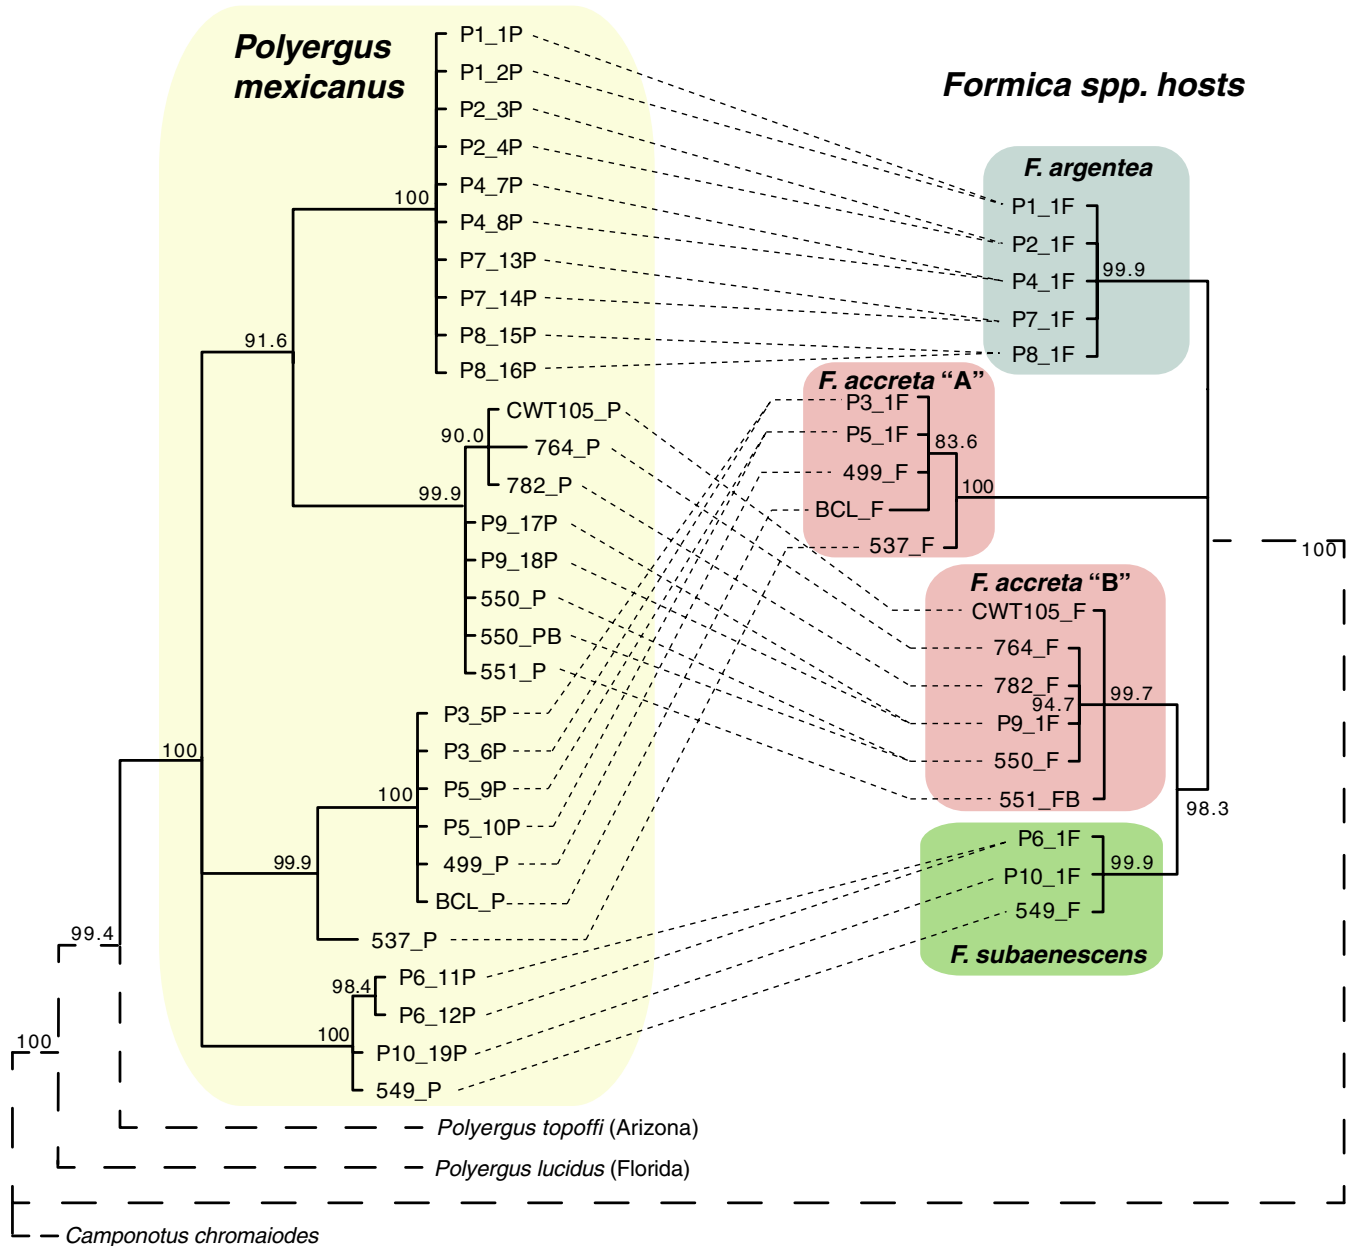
Polyergus mexicanus

Formica spp. hosts

P1_1P
P1_2P
P2_3P
P2_4P
P4_7P
P4_8P
P7_13P
P7_14P
P8_15P
P8_16P
100
91.6
CWT105_P
764_P
782_P
90.0
99.9
P9_17P
P9_18P
550_P
550_PB
551_P
P3_5P
P3_6P
P5_9P
P5_10P
499_P
BCL_P
537_P
100
100
99.9
P6_11P
P6_12P
P10_19P
549_P
98.4
100
99.4
100

F. argentea
P1_1F
P2_1F
P4_1F
P7_1F
P8_1F
99.9

F. accreta "A"
P3_1F
P5_1F
499_F
BCL_F
537_F
83.6
100

F. accreta "B"
CWT105_F
764_F
782_F
P9_1F
550_F
551_FB
94.7
99.7
100
98.3

P6_1F
P10_1F
549_F
99.9
F. subaenescens

Polyergus topoffi (Arizona)
Polyergus lucidus (Florida)
Camponotus chromaiodes